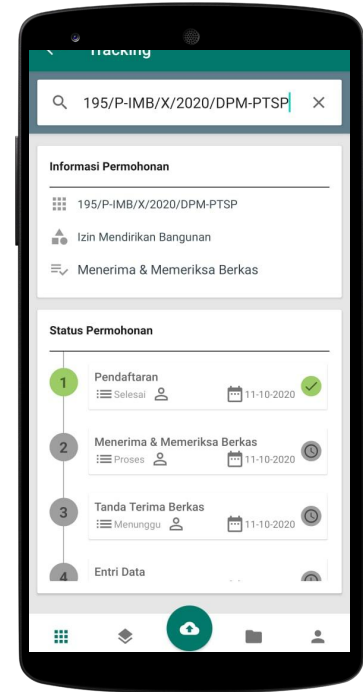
Tracking

195/P-IMB/X/2020/DPM-PTSP

Informasi Permohonan

195/P-IMB/X/2020/DPM-PTSP

Izin Mendirikan Bangunan

Menerima & Memeriksa Berkas

Status Permohonan

1 Pendaftaran
Selesai 11-10-2020

2 Menerima & Memeriksa Berkas
Proses 11-10-2020

3 Tanda Terima Berkas
Menunggu 11-10-2020

4 Entri Data